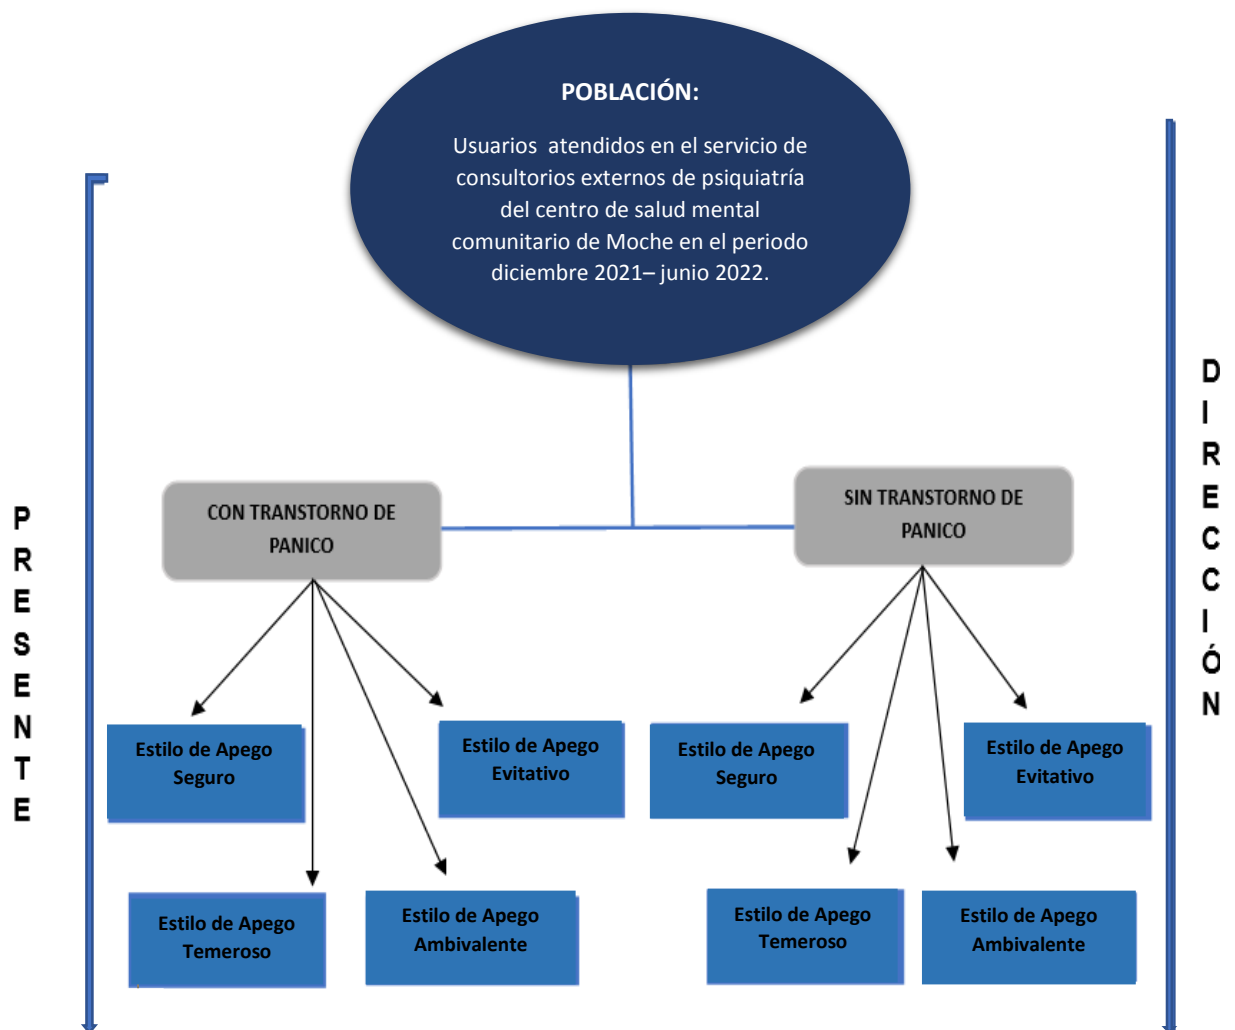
POBLACIÓN:

Usuarios atendidos en el servicio de consultorios externos de psiquiatría del centro de salud mental comunitario de Moche en el periodo diciembre 2021– junio 2022.

PRESENTE

DIRECCIÓN

CON TRANSTORNO DE PANICO

SIN TRANSTORNO DE PANICO

Estilo de Apego Seguro

Estilo de Apego Evitativo

Estilo de Apego Temeroso

Estilo de Apego Ambivalente

Estilo de Apego Seguro

Estilo de Apego Evitativo

Estilo de Apego Temeroso

Estilo de Apego Ambivalente